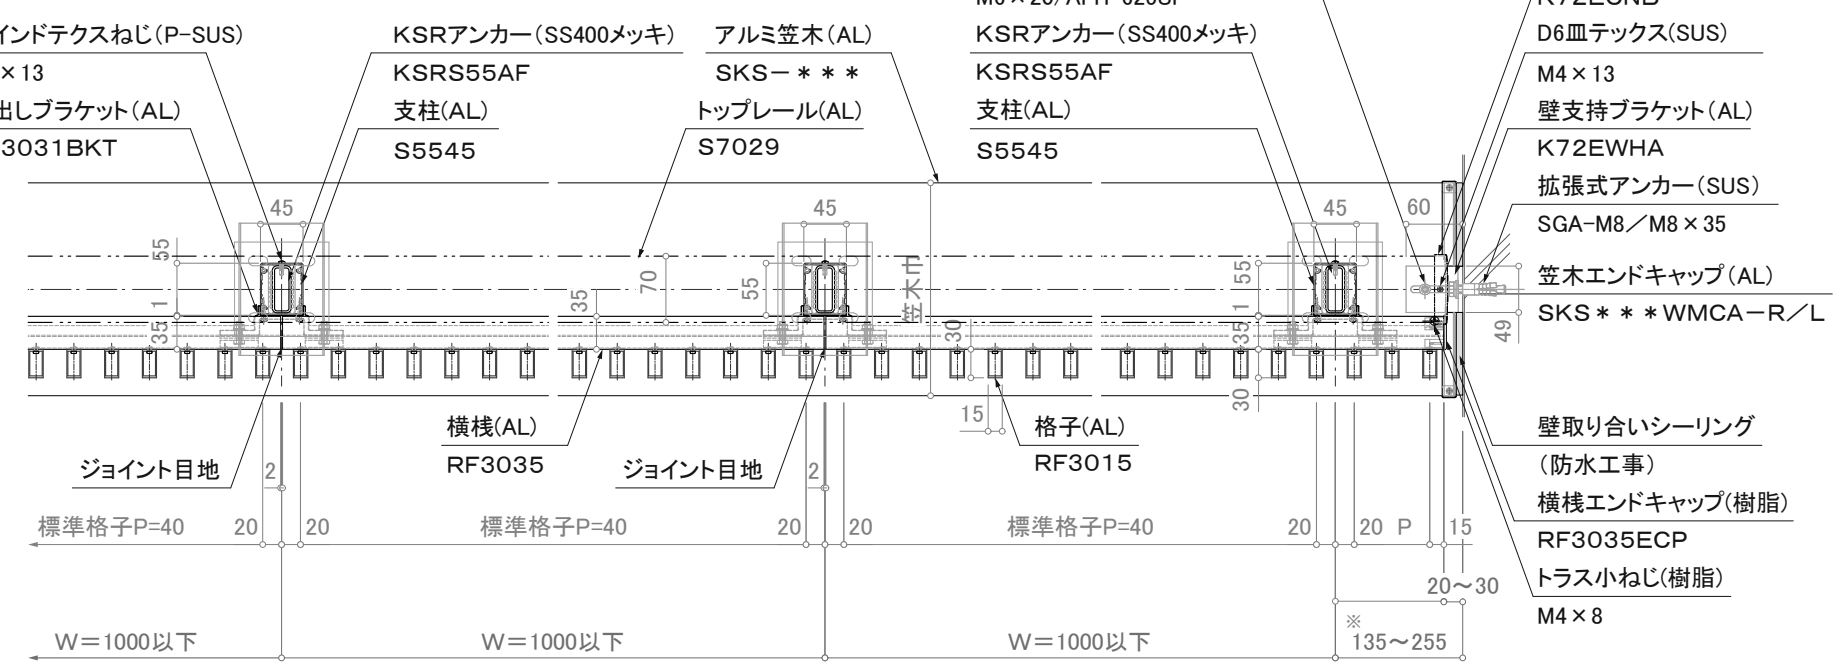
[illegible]インドテクスねじ(P-SUS)
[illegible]×13
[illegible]出しブラケット(AL)
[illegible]3031BKT

KSRアンカー(SS400メッキ)
KSRS55AF
支柱(AL)
S5545

アルミ笠木(AL)
SKS－＊＊＊
トップレール(AL)
S7029

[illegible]
KSRアンカー(SS400メッキ)
KSRS55AF
支柱(AL)
S5545

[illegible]
D6皿テックス(SUS)
M4×13
壁支持ブラケット(AL)
K72EWHA
拡張式アンカー(SUS)
SGA-M8／M8×35
笠木エンドキャップ(AL)
SKS＊＊＊WMCA－R／L

45
55
1
35
45
70
55
35
笠木巾
30
45
60
55
1
35
30
49
15

横桟(AL)
RF3035
ジョイント目地
2
ジョイント目地
2
格子(AL)
RF3015

壁取り合いシーリング
(防水工事)
横桟エンドキャップ(樹脂)
RF3035ECP
トラス小ねじ(樹脂)
M4×8

標準格子P=40
20
20
標準格子P=40
20
20
標準格子P=40
20
20
P
15
20～30

W＝1000以下
W＝1000以下
W＝1000以下
※
135～255